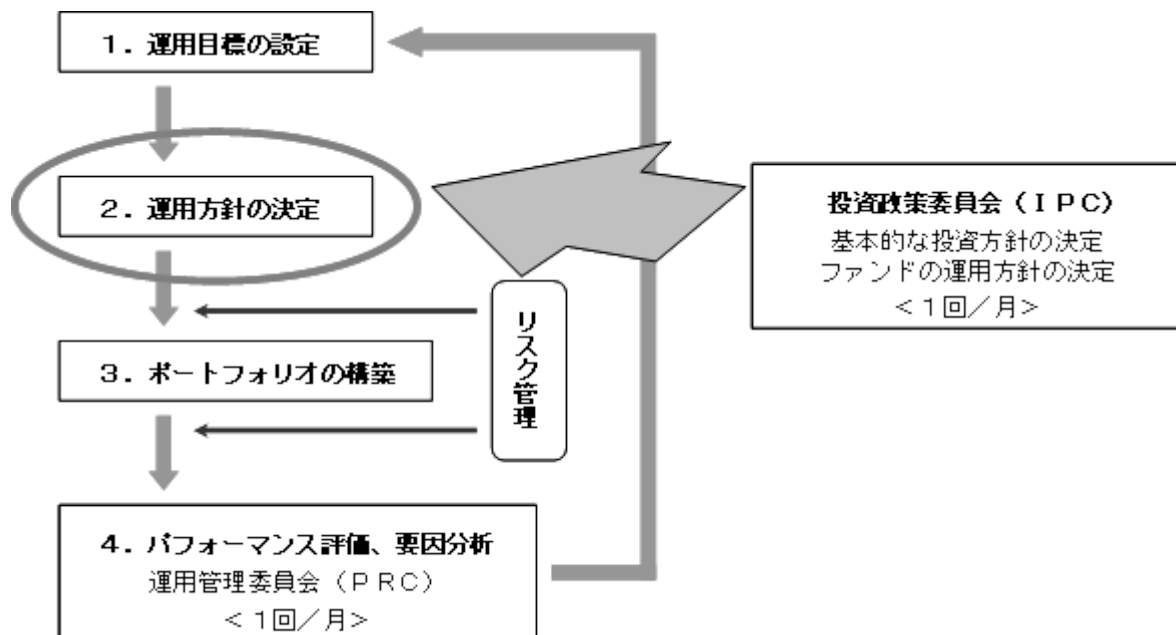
1．運用目標の設定

2．運用方針の決定

投資政策委員会（ＩＰＣ）
基本的な投資方針の決定
ファンドの運用方針の決定
＜１回／月＞

リスク管理

3．ポートフォリオの構築

4．パフォーマンス評価、要因分析
運用管理委員会（ＰＲＣ）
＜１回／月＞